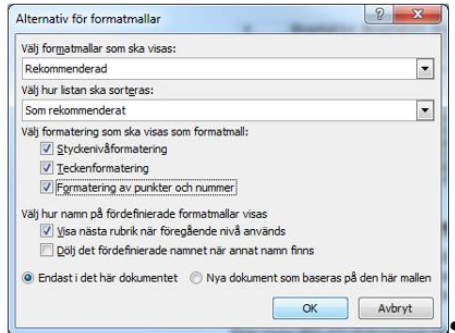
Alternativ för formatmallar

Välj formatmallar som ska visas:

Rekommenderad

Välj hur listan ska sorteras:

Som rekommenderat

Välj formatering som ska visas som formatmall:

Styckenivåformatering

Teckenformatering

Formatering av punkter och nummer

Välj hur namn på fördefinierade formatmallar visas

Visa nästa rubrik när föregående nivå används

Dölj det fördefinierade namnet när annat namn finns

Endast i det här dokumentet

Nya dokument som baseras på den här mallen

OK

Avbryt